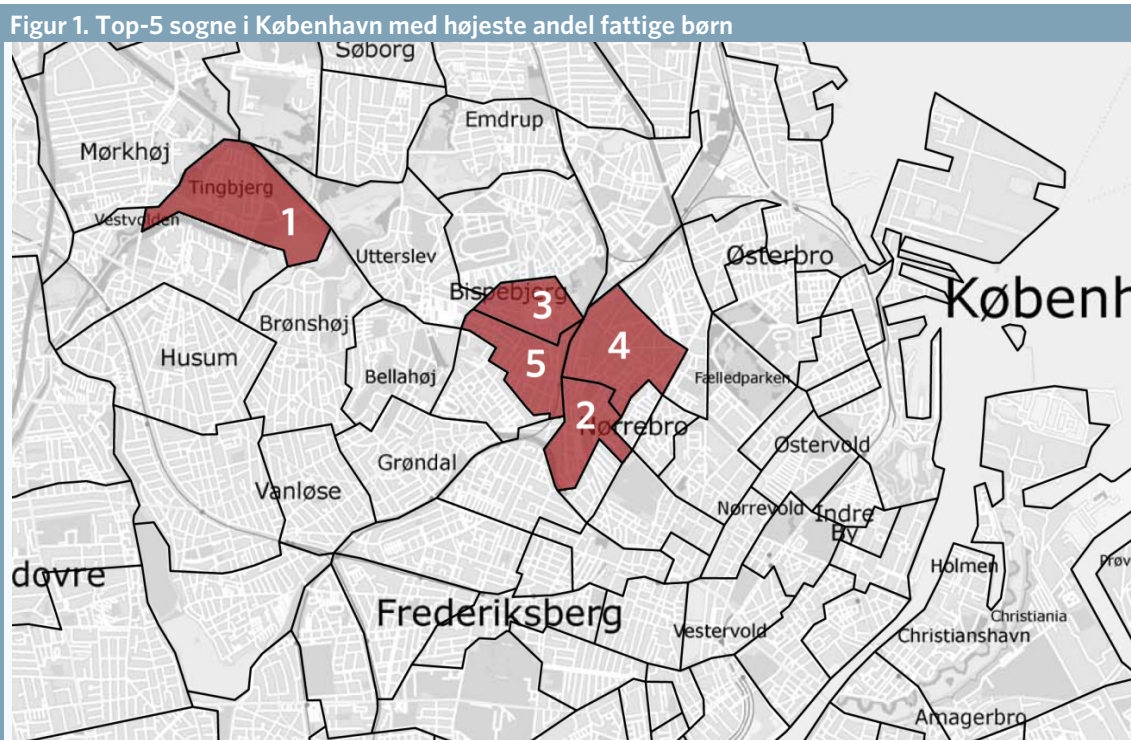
Figur 1. Top-5 sogne i København med højeste andel fattige børn

Søborg
Emdrup
Mørkhøj
Tingbjerg
1
Vestvolden
Utterslev
Østerbro
Bispebjerg
3
Københ
Brønshøj
4
Husum
5
Bellahøj
Fælledparken
2
Nørrebro
Østervold
Grøndal
Vanløse
Nørrevold
Indre By
dovre
Holmen
Prøv
Frederiksberg
Christiania
Vestervold
Christianshavn
Amagerbro